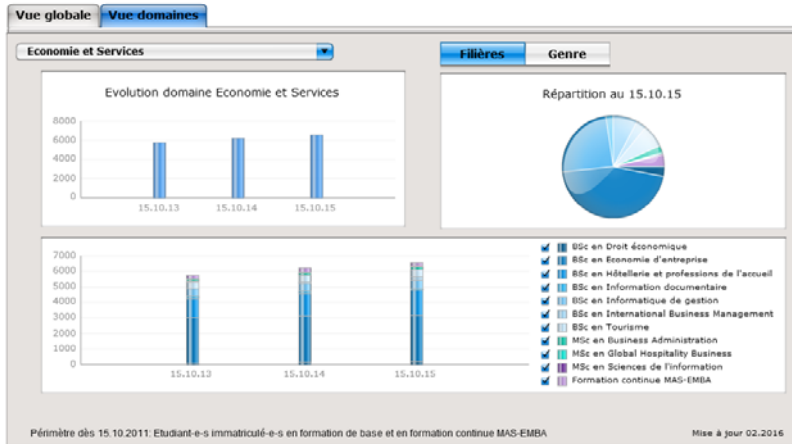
Vue globale | Vue domaines

Economie et Services

Filières | Genre

Evolution domaine Economie et Services

8000
6000
4000
2000
0

15.10.13 15.10.14 15.10.15

Répartition au 15.10.15

7000
6000
5000
4000
3000
2000
1000
0

15.10.13 15.10.14 15.10.15

BSc en Droit économique
BSc en Economie d'entreprise
BSc en Hôtellerie et professions de l'accueil
BSc en Information documentaire
BSc en Informatique de gestion
BSc en International Business Management
BSc en Tourisme
MSc en Business Administration
MSc en Global Hospitality Business
MSc en Sciences de l'information
Formation continue MAS-EMBA

Périmètre dès 15.10.2011: Etudiant-e-s immatriculé-e-s en formation de base et en formation continue MAS-EMBA

Mise à jour 02.2016